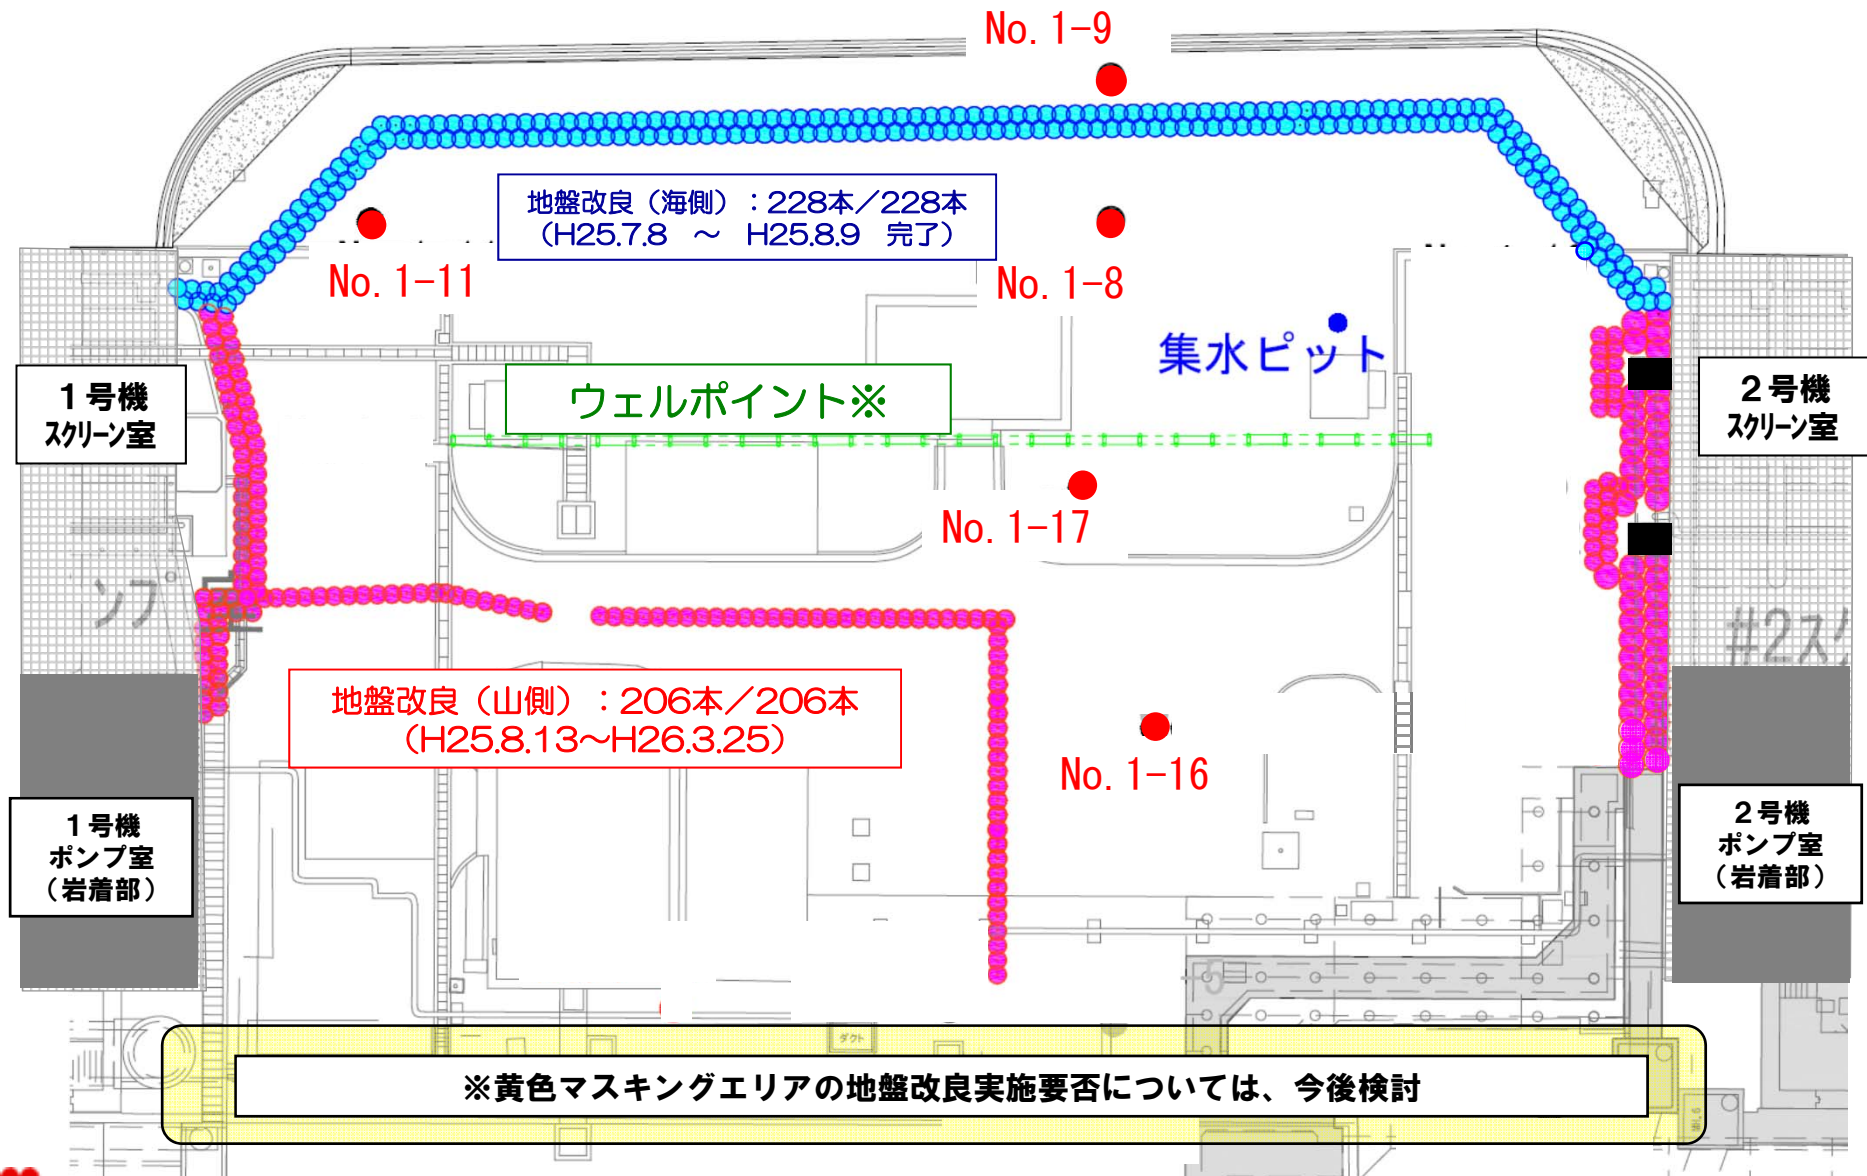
No. 1-9

地盤改良（海側）：228本／228本
（H25.7.8　～　H25.8.9　完了）

No. 1-11

No. 1-8

集水ピット

1号機
スクリーン室

ウェルポイント※

2号機
スクリーン室

No. 1-17

ンプ

#2ス

地盤改良（山側）：206本／206本
（H25.8.13～H26.3.25）

No. 1-16

1号機
ポンプ室
（岩着部）

2号機
ポンプ室
（岩着部）

ダクト

※黄色マスキングエリアの地盤改良実施要否については、今後検討